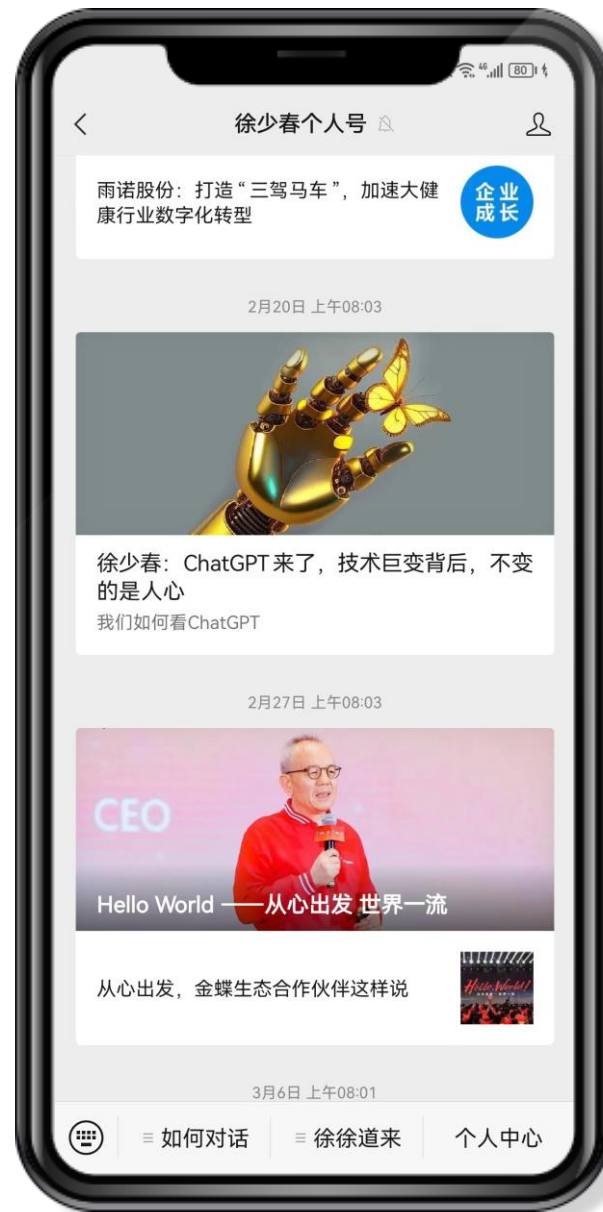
80

<

徐少春个人号

雨诺股份：打造“三驾马车”，加速大健康行业数字化转型

企业成长

2月20日 上午08:03

徐少春：ChatGPT来了，技术巨变背后，不变的是人心

我们如何看ChatGPT

2月27日 上午08:03

CEO

Hello World ——从心出发 世界一流

从心出发，金蝶生态合作伙伴这样说

Hello World!

3月6日 上午08:01

≡ 如何对话

≡ 徐徐道来

个人中心